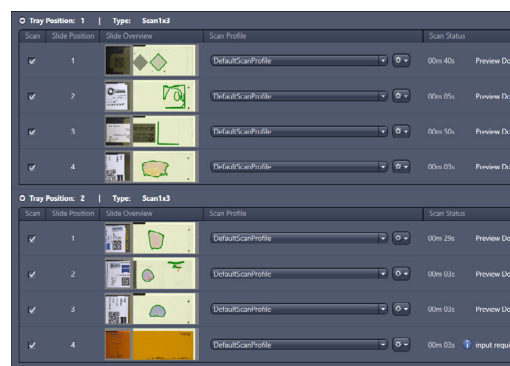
Tray Position: 1 | Type: Scan1x3

| Scan | Slide Position | Slide Overview | Scan Profile | Scan Status |
|---|---|---|---|---|
| ✔ | 1 | | DefaultScanProfile | 00m 40s Preview Do |
| ✔ | 2 | | DefaultScanProfile | 00m 05s Preview Do |
| ✔ | 3 | | DefaultScanProfile | 00m 50s Preview Do |
| ✔ | 4 | | DefaultScanProfile | 00m 03s Preview Do |

Tray Position: 2 | Type: Scan1x3

| Scan | Slide Position | Slide Overview | Scan Profile | Scan Status |
|---|---|---|---|---|
| ✔ | 1 | | DefaultScanProfile | 00m 29s Preview Do |
| ✔ | 2 | | DefaultScanProfile | 00m 03s Preview Do |
| ✔ | 3 | | DefaultScanProfile | 00m 03s Preview Do |
| ✔ | 4 | | DefaultScanProfile | 00m 03s input requ |